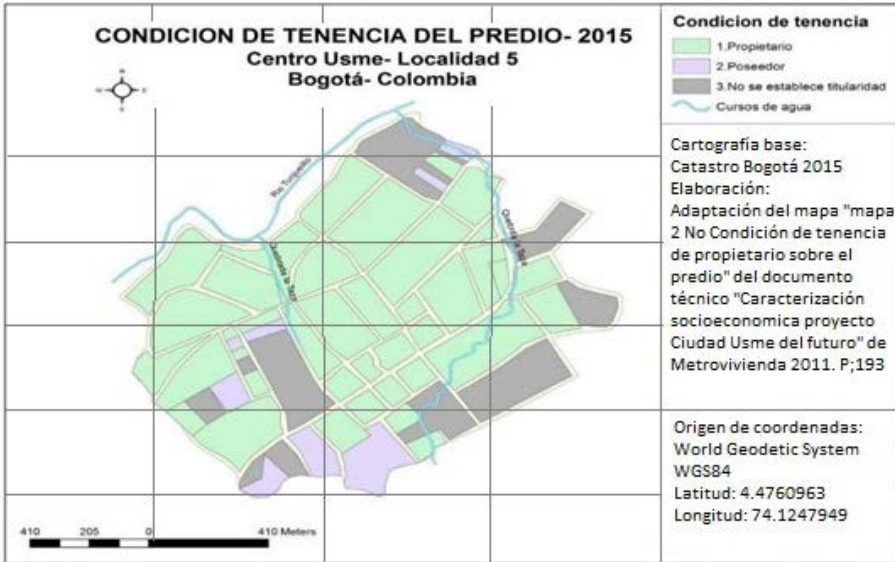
CONDICION DE TENENCIA DEL PREDIO- 2015
Centro Usme- Localidad 5
Bogotá- Colombia

Condicion de tenencia
1.Propietario
2.Poseedor
3.No se establece titularidad
Cursos de agua

Cartografía base:
Catastro Bogotá 2015
Elaboración:
Adaptación del mapa "mapa 2 No Condición de tenencia de propietario sobre el predio" del documento técnico "Caracterización socioeconomica proyecto Ciudad Usme del futuro" de Metrovivienda 2011. P;193

Origen de coordenadas:
World Geodetic System
WGS84
Latitud: 4.4760963
Longitud: 74.1247949

Rio Tunjuelo
Quebrada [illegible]
Quebrada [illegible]

410 205 0 410 Meters